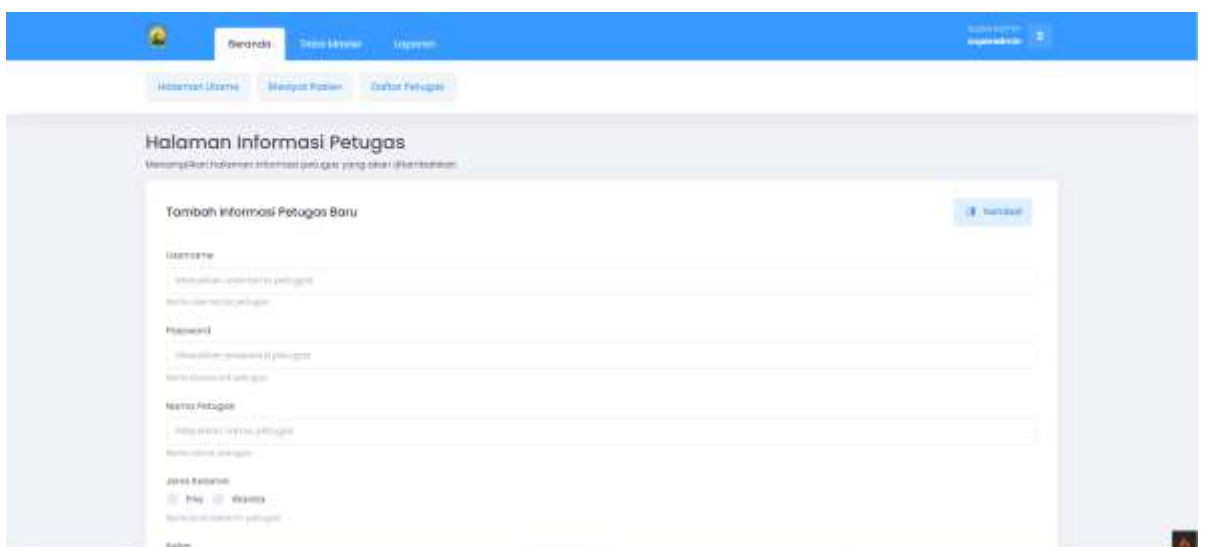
Beranda Data Master Laporan

superadmin

Halaman Utama Riwayat Pasien Daftar Petugas

Halaman Informasi Petugas

Menampilkan halaman informasi petugas yang akan ditambahkan

Tambah Informasi Petugas Baru

Kembali

Username

Masukkan username petugas

Nama username petugas

Password

Masukkan password petugas

Nama password petugas

Nama Petugas

Masukkan nama petugas

Nama nama petugas

Jenis Kelamin

Pria Wanita

Nama jenis kelamin petugas

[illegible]